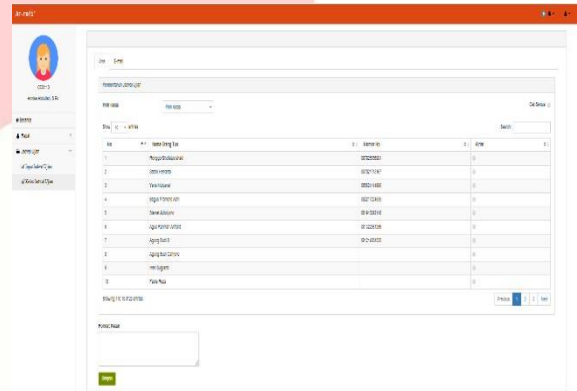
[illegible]

Annisa Ardiliani, S.Pd

Beranda

Master

Jadwal Ujian

Input Jadwal Ujian

Kirim Jadwal Ujian

Pemberitahuan Jadwal Ujian

Pilih Kelas

Pilih Kelas

Cek Semua

Show 10 entries

Search:

| No | Nama Orang Tua | Nomor Hp | Aksi |
|---|---|---|---|
| 1 | Pranggo Shofiatunnahari | 085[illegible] | |
| 2 | Robbi Hidayatul | 0878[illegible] | |
| 3 | Tatik Haryanti | 0856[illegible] | |
| 4 | Anggun Purnamasari | 0857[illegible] | |
| 5 | Slamet Sutrisno | 0819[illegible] | |
| 6 | Agus Purnomo Ardiyanto | 0812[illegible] | |
| 7 | Agung Santoso | 0812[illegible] | |
| 8 | Agung Budi Cahyono | | |
| 9 | Hari Sugianto | | |
| 10 | Paulus Rosa | | |

Showing 1 to 10 of 22 entries

Previous 1 2 3 Next

Format Pesan

Simpan